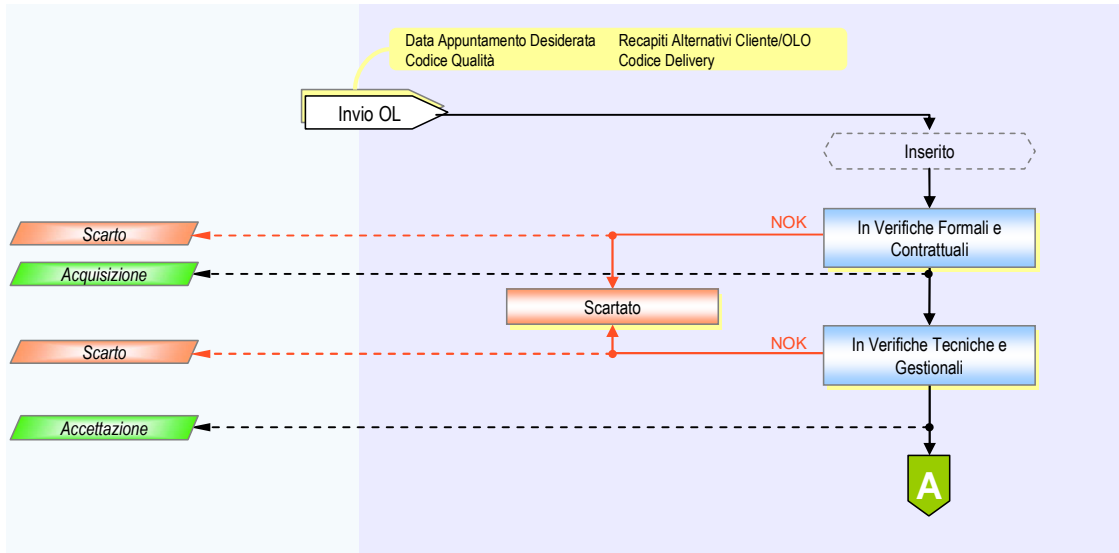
Data Appuntamento Desiderata
Codice Qualità

Recapiti Alternativi Cliente/OLO
Codice Delivery

Invio OL

Inserito

NOK

In Verifiche Formali e Contrattuali

Scarto

Acquisizione

Scartato

NOK

In Verifiche Tecniche e Gestionali

Scarto

Accettazione

A